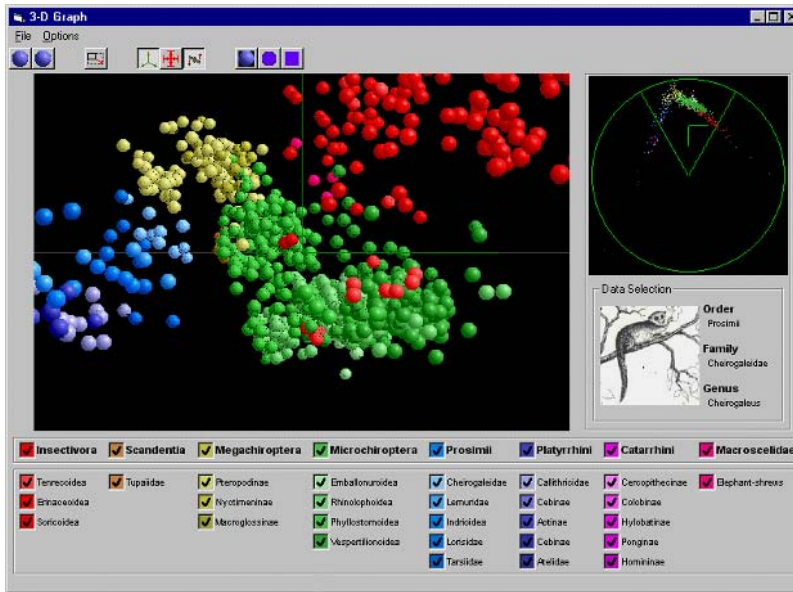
3-D Graph

File Options

Data Selection

Order
Prosimii

Family
Cheirogaleidae

Genus
Cheirogaleus

Insectivora
Scandentia
Megachiroptera
Microchiroptera
Prosimii
Platyrrhini
Catarrhini
Macroscelidae

Tenrecoidea
Erinaceoidea
Soricoidea

Tupaiidae

Pteropodinae
Nyctimeninae
Macroglossinae

Emballonuroidea
Rhinolophoidea
Phyllostomoidea
Vespertilionoidea

Cheirogaleidae
Lemuridae
Indrioidea
Lorisidae
Tarsiidae

Callithrichidae
Cebinae
Aotinae
Cebinae
Atelidae

Cercopithecinae
Colobinae
Hylobatinae
Ponginae
Homininae

Elephant-shrews